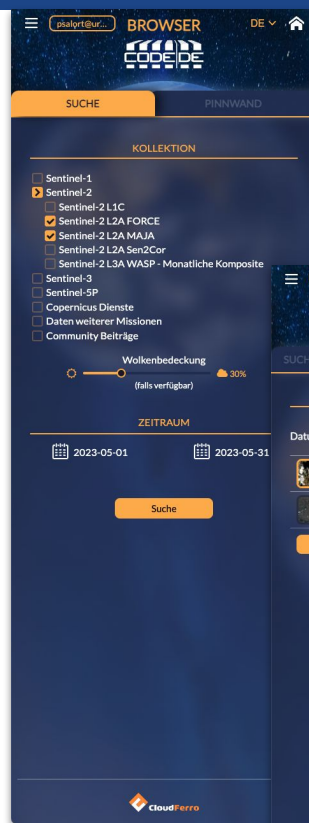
psalort@ur... BROWSER DE
CODE-DE

SUCHE PINNWAND

KOLLEKTION

Sentinel-1
Sentinel-2
Sentinel-2 L1C
Sentinel-2 L2A FORCE
Sentinel-2 L2A MAJA
Sentinel-2 L2A Sen2Cor
Sentinel-2 L3A WASP - Monatliche Komposite
Sentinel-3
Sentinel-5P
Copernicus Dienste
Daten weiterer Missionen
Community Beiträge

Wolkenbedeckung
30%
(falls verfügbar)

ZEITRAUM

2023-05-01 2023-05-31

Suche

SUCH

Datu

CloudFerro